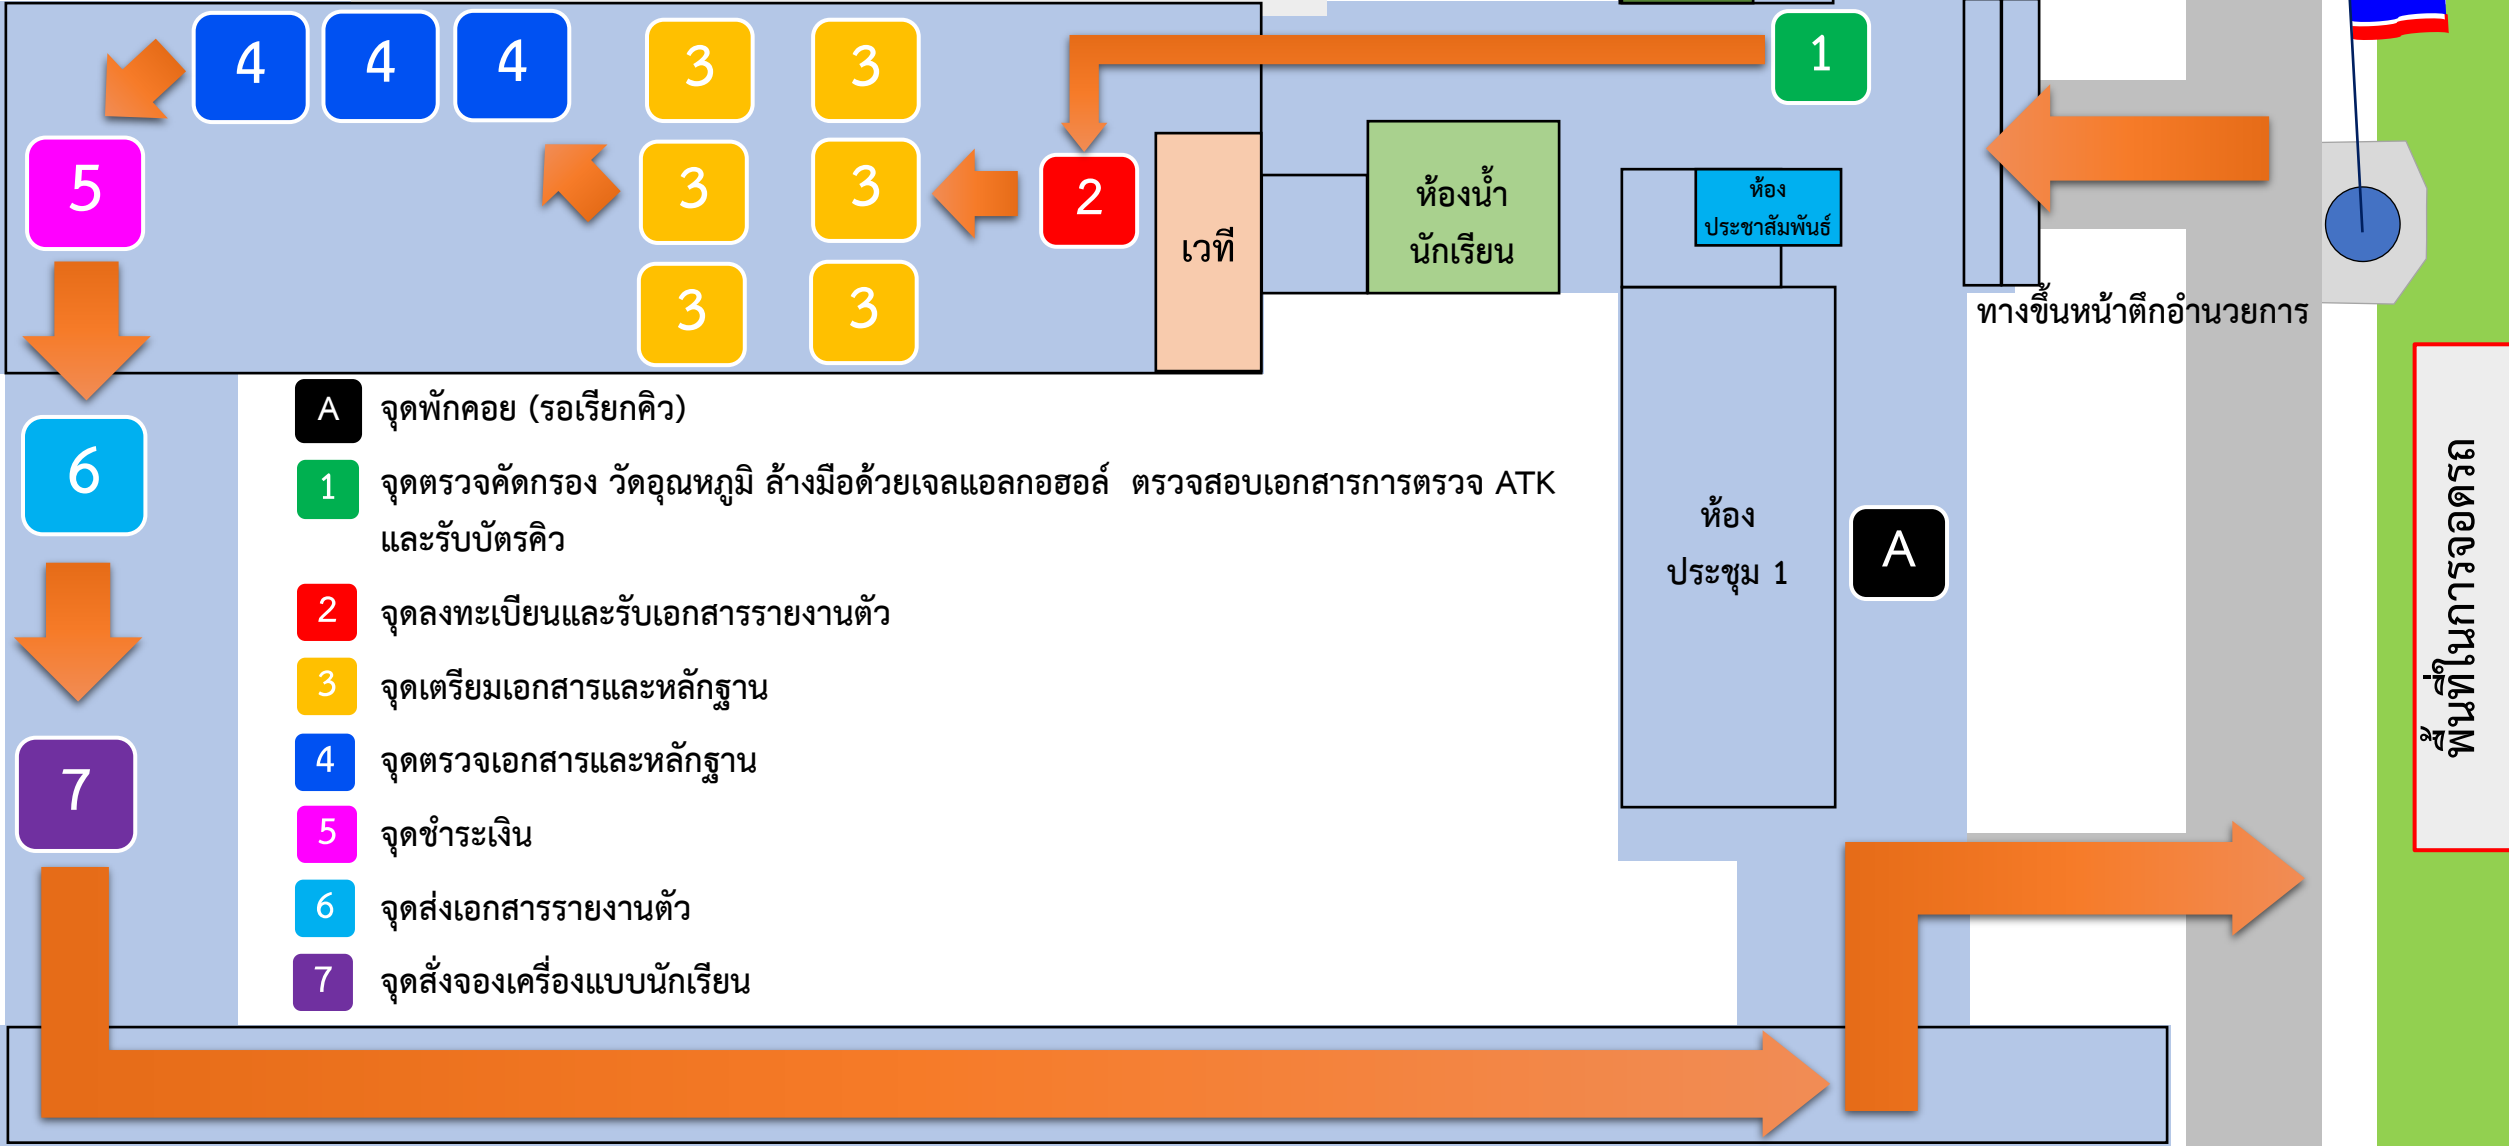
4 4 4 3 3 1

5 3 3 2 เวที ห้องน้ำ นักเรียน ห้อง ประชาสัมพันธ์

3 3 ทางขึ้นหน้าตึกอำนวยการ

A จุดพักคอย (รอเรียกคิว)

6

1 จุดตรวจคัดกรอง วัดอุณหภูมิ ล้างมือด้วยเจลแอลกอฮอล์ ตรวจสอบเอกสารการตรวจ ATK และรับบัตรคิว

ห้อง ประชุม 1

A

2 จุดลงทะเบียนและรับเอกสารรายงานตัว

3 จุดเตรียมเอกสารและหลักฐาน

4 จุดตรวจเอกสารและหลักฐาน

7

5 จุดชำระเงิน

6 จุดส่งเอกสารรายงานตัว

7 จุดสั่งจองเครื่องแบบนักเรียน

พื้นที่ในการจอดรถ